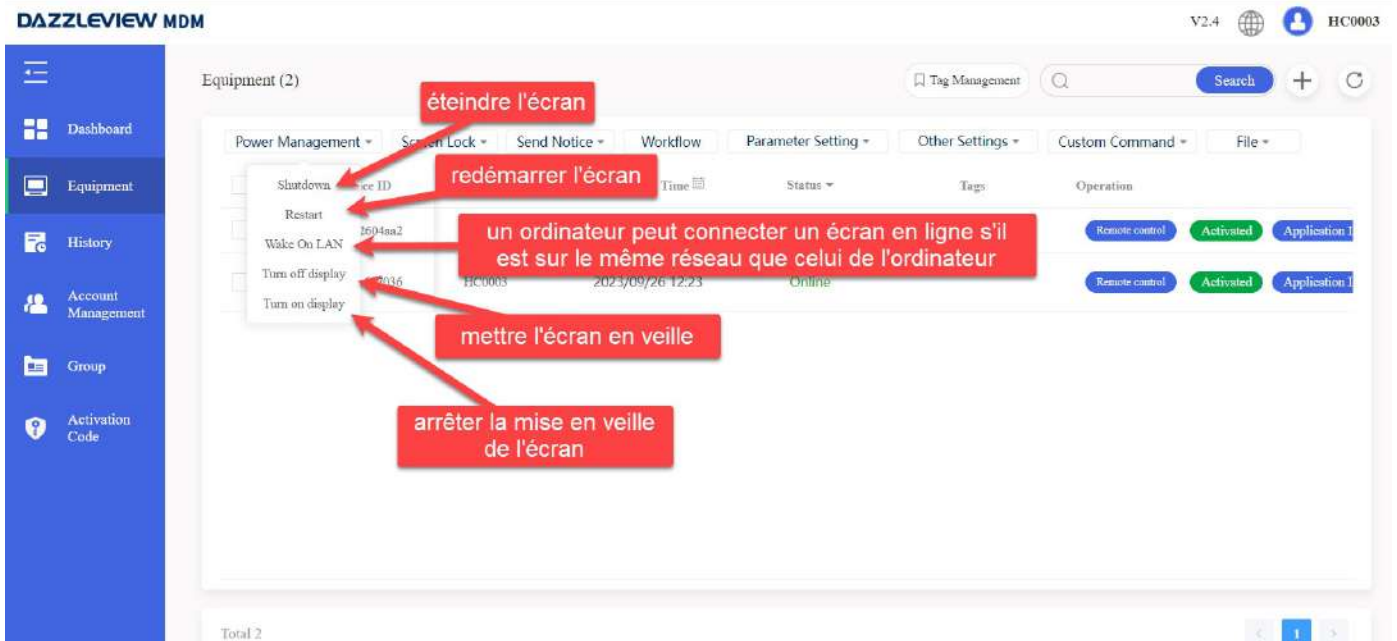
DAZZLEVIEW MDM

V2.4 HC0003

Dashboard
Equipment
History
Account Management
Group
Activation Code

Equipment (2)

Tag Management
Search

éteindre l'écran

Power Management
Screen Lock
Send Notice
Workflow
Parameter Setting
Other Settings
Custom Command
File

redémarrer l'écran

Shutdown
Restart
Wake On LAN
Turn off display
Turn on display

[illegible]ce ID
2604aa2
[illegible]036

Time
Status
Tags
Operation

un ordinateur peut connecter un écran en ligne s'il est sur le même réseau que celui de l'ordinateur

HC0003
2023/09/26 12:23
Online

Remote control
Activated
Application I
Remote control
Activated
Application I

mettre l'écran en veille

arrêter la mise en veille de l'écran

Total 2

1